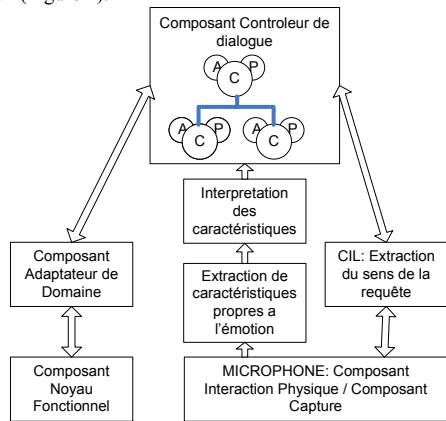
Composant Controleur de dialogue

A C P

A C P

A C P

Interpretation des caractéristiques

Extraction de caractéristiques propres a l'émotion

Composant Adaptateur de Domaine

CIL: Extraction du sens de la requête

Composant Noyau Fonctionnel

MICROPHONE: Composant Interaction Physique / Composant Capture